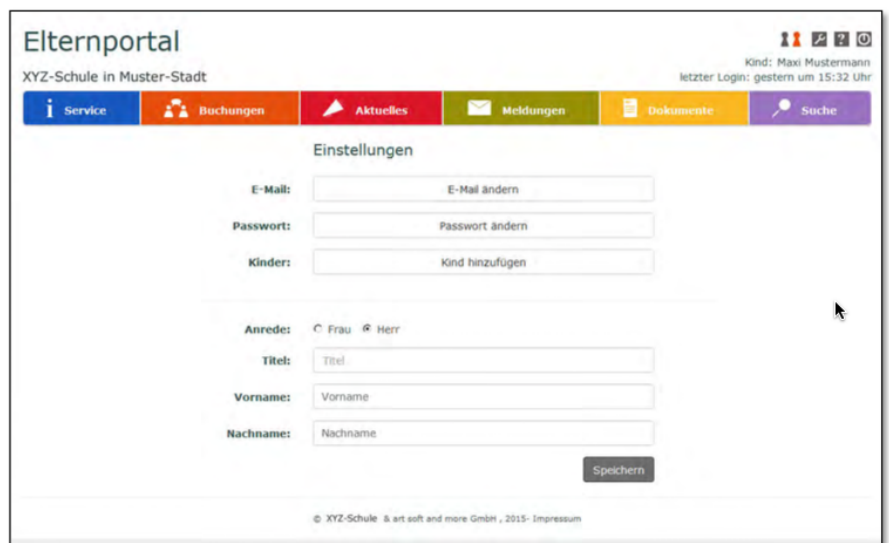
Elternportal

XYZ-Schule in Muster-Stadt

Kind: Maxi Mustermann
letzter Login: gestern um 15:32 Uhr

Service | Buchungen | Aktuelles | Meldungen | Dokumente | Suche

Einstellungen

E-Mail: E-Mail ändern

Passwort: Passwort ändern

Kinder: Kind hinzufügen

Anrede: Frau Herr

Titel: Titel

Vorname: Vorname

Nachname: Nachname

Speichern

© XYZ-Schule & art soft and more GmbH , 2015- Impressum